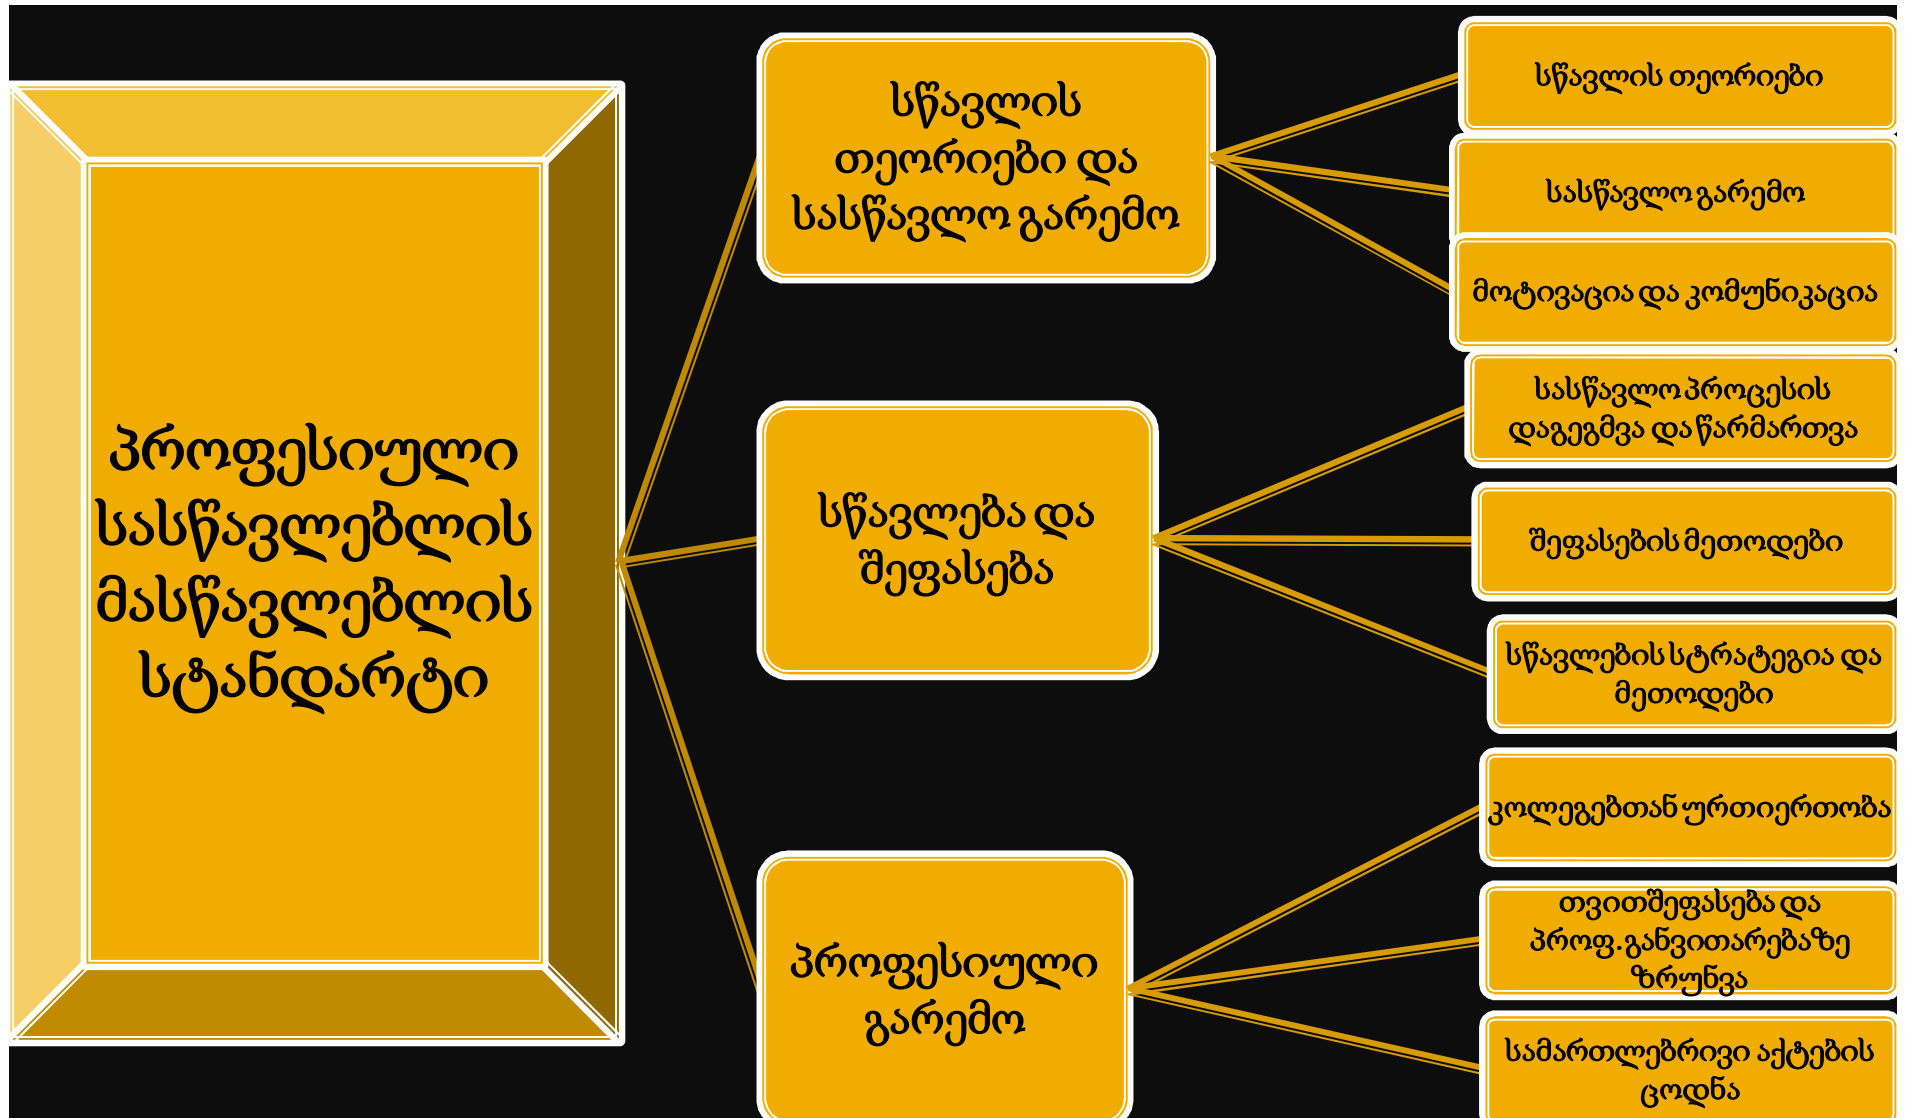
პროფესიული სასწავლებლის მასწავლებლის სტანდარტი

სწავლის თეორიები და სასწავლო გარემო

სწავლის თეორიები

სასწავლო გარემო

მოტივაცია და კომუნიკაცია

სწავლება და შეფასება

სასწავლო პროცესის დაგეგმვა და წარმართვა

შეფასების მეთოდები

სწავლების სტრატეგია და მეთოდები

პროფესიული გარემო

კოლეგებთან ურთიერთობა

თვითშეფასება და პროფ.განვითარებაზე ზრუნვა

სამართლებრივი აქტების ცოდნა